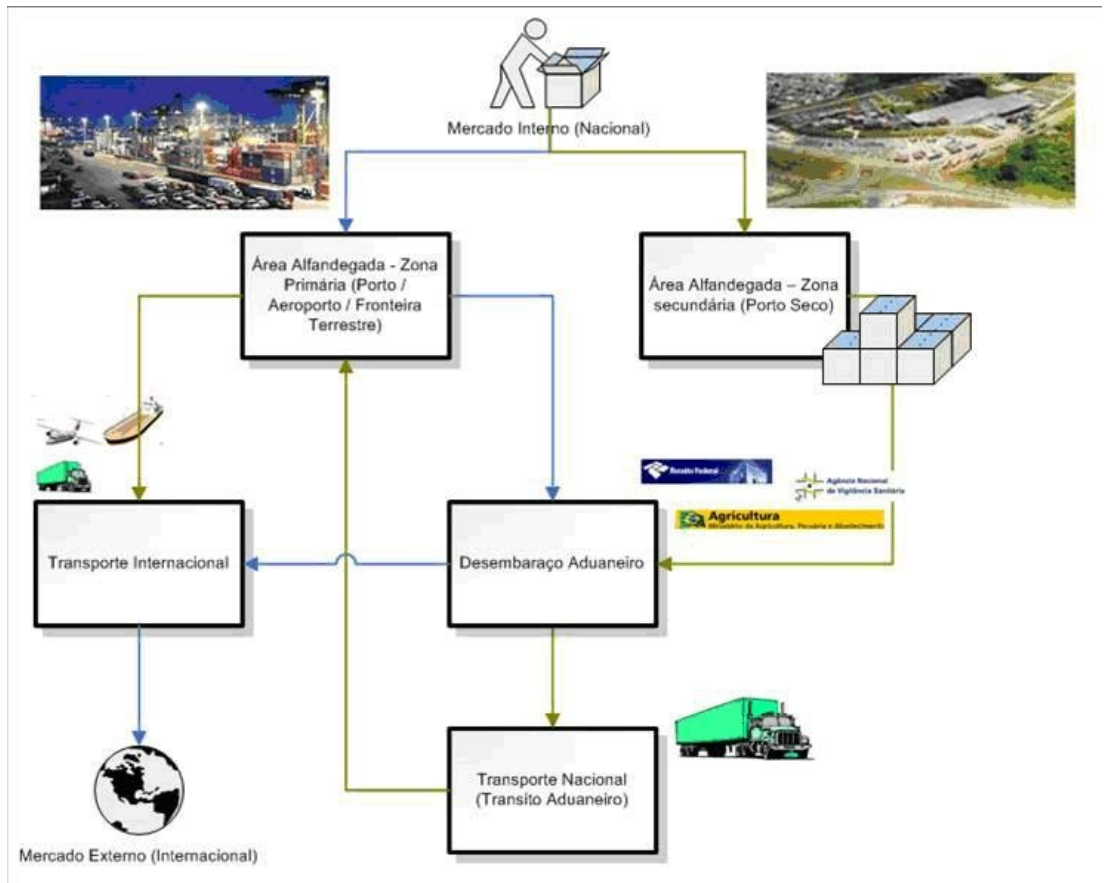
Mercado Interno (Nacional)

Área Alfandegada - Zona Primária (Porto / Aeroporto / Fronteira Terrestre)

Área Alfandegada – Zona secundária (Porto Seco)

Receita Federal

Agência Nacional de Vigilância Sanitária

Agricultura
Ministério da Agricultura, Pecuária e Abastecimento

Transporte Internacional

Desembaraço Aduaneiro

Transporte Nacional (Transito Aduaneiro)

Mercado Externo (Internacional)